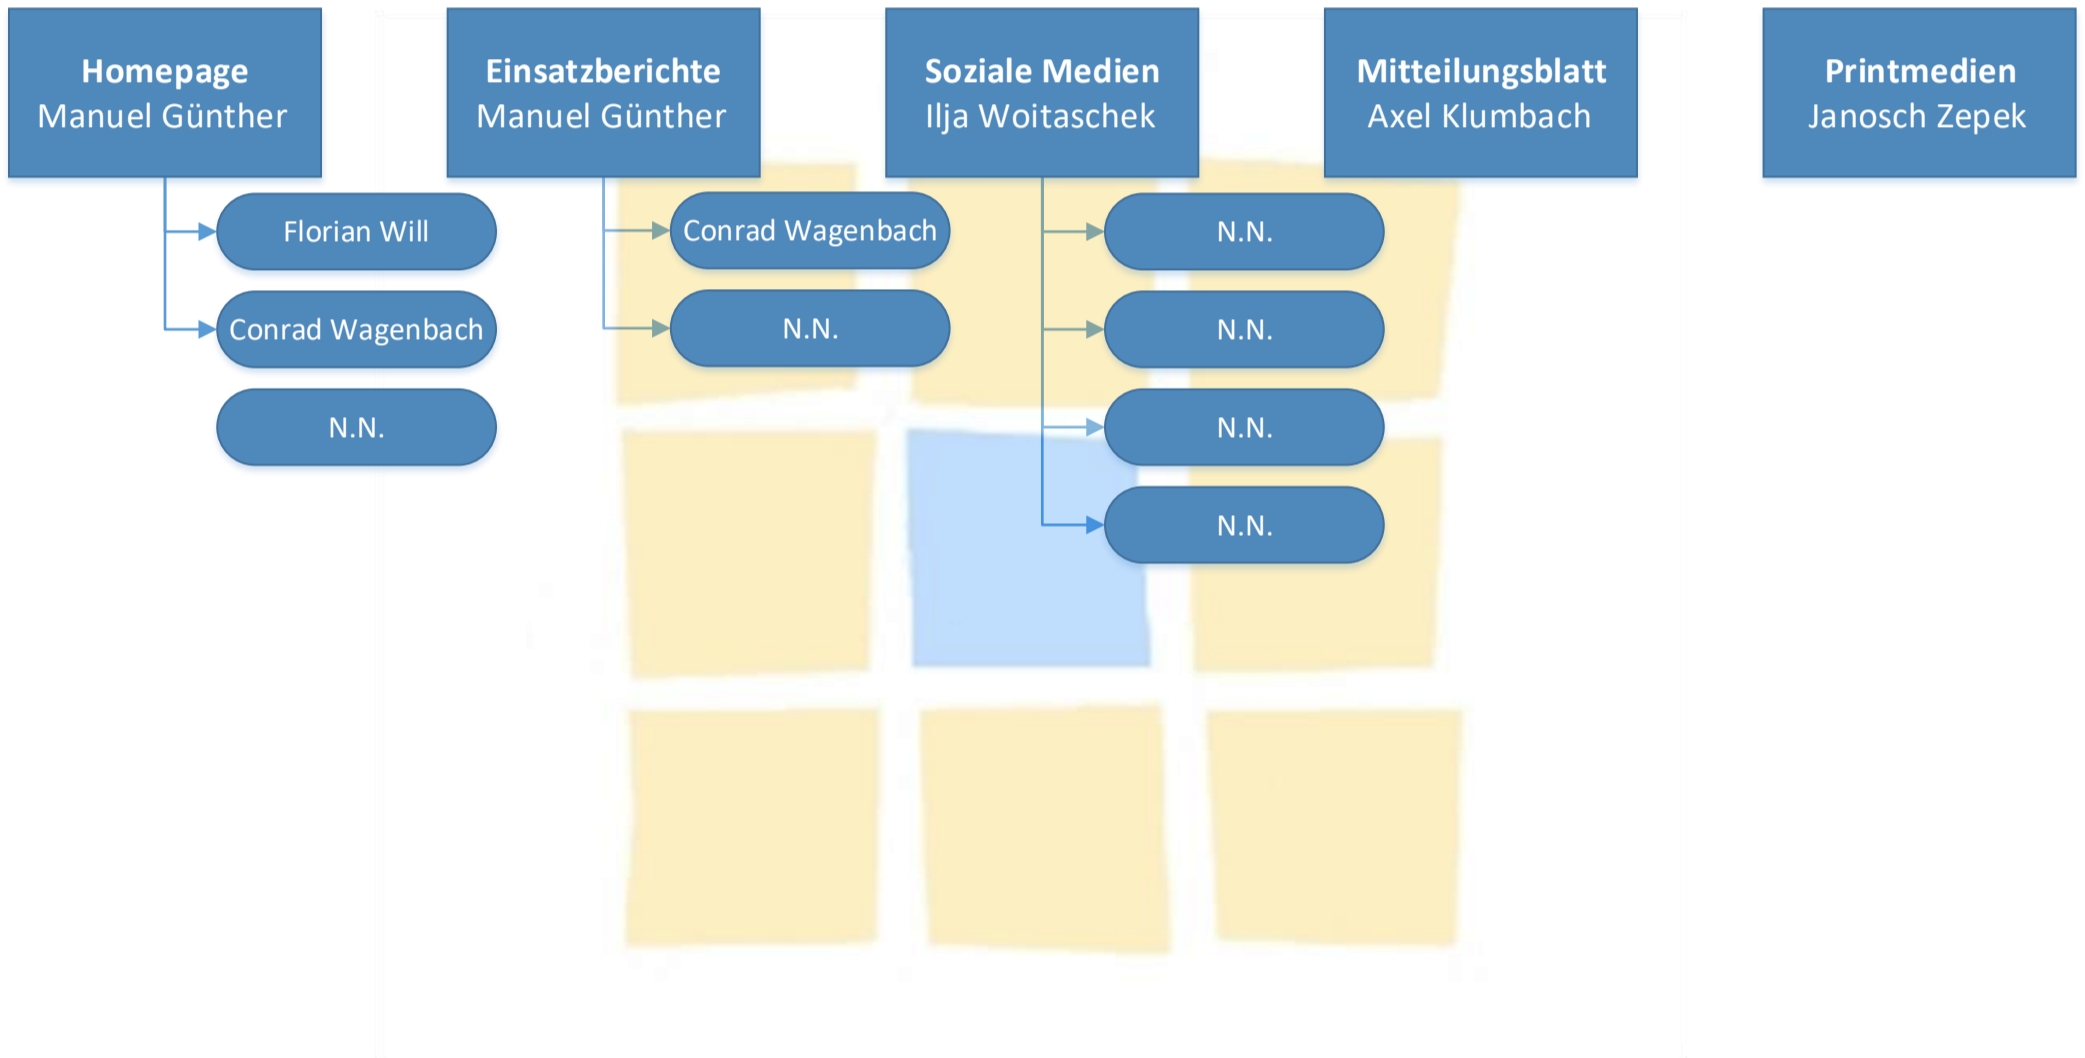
Homepage
Manuel Günther

Florian Will

Conrad Wagenbach

N.N.

Einsatzberichte
Manuel Günther

Conrad Wagenbach

N.N.

Soziale Medien
Ilja Woitaschek

N.N.

N.N.

N.N.

N.N.

Mitteilungsblatt
Axel Klumbach

Printmedien
Janosch Zepek